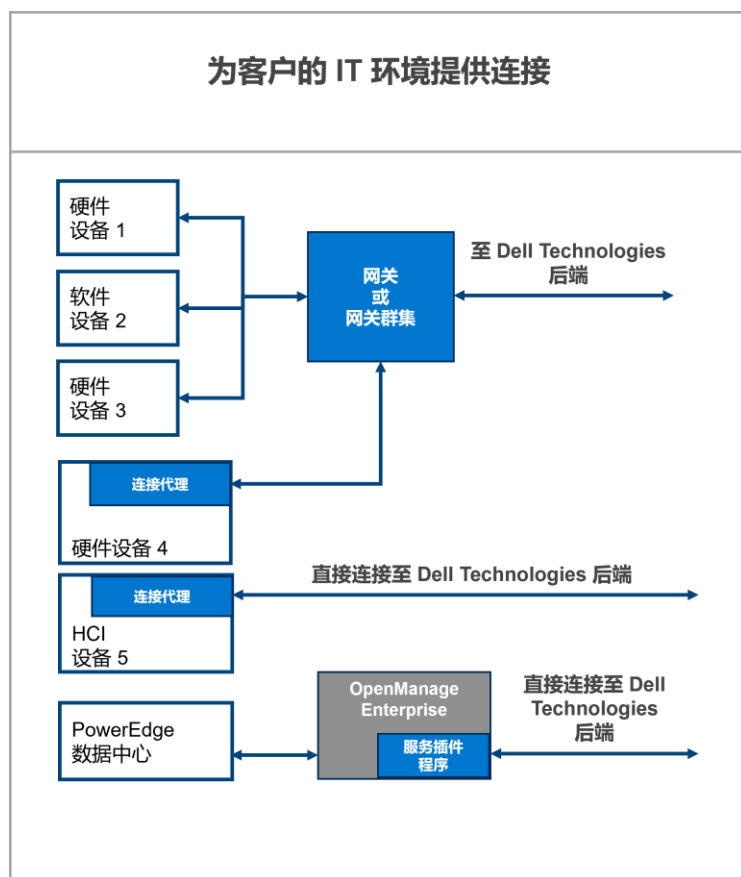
为客户的 IT 环境提供连接

硬件
设备 1

软件
设备 2

硬件
设备 3

网关
或
网关群集

至 Dell Technologies
后端

连接代理

硬件设备 4

连接代理

HCI
设备 5

直接连接至 Dell Technologies 后端

PowerEdge
数据中心

OpenManage
Enterprise

服务插件
程序

直接连接至 Dell
Technologies
后端